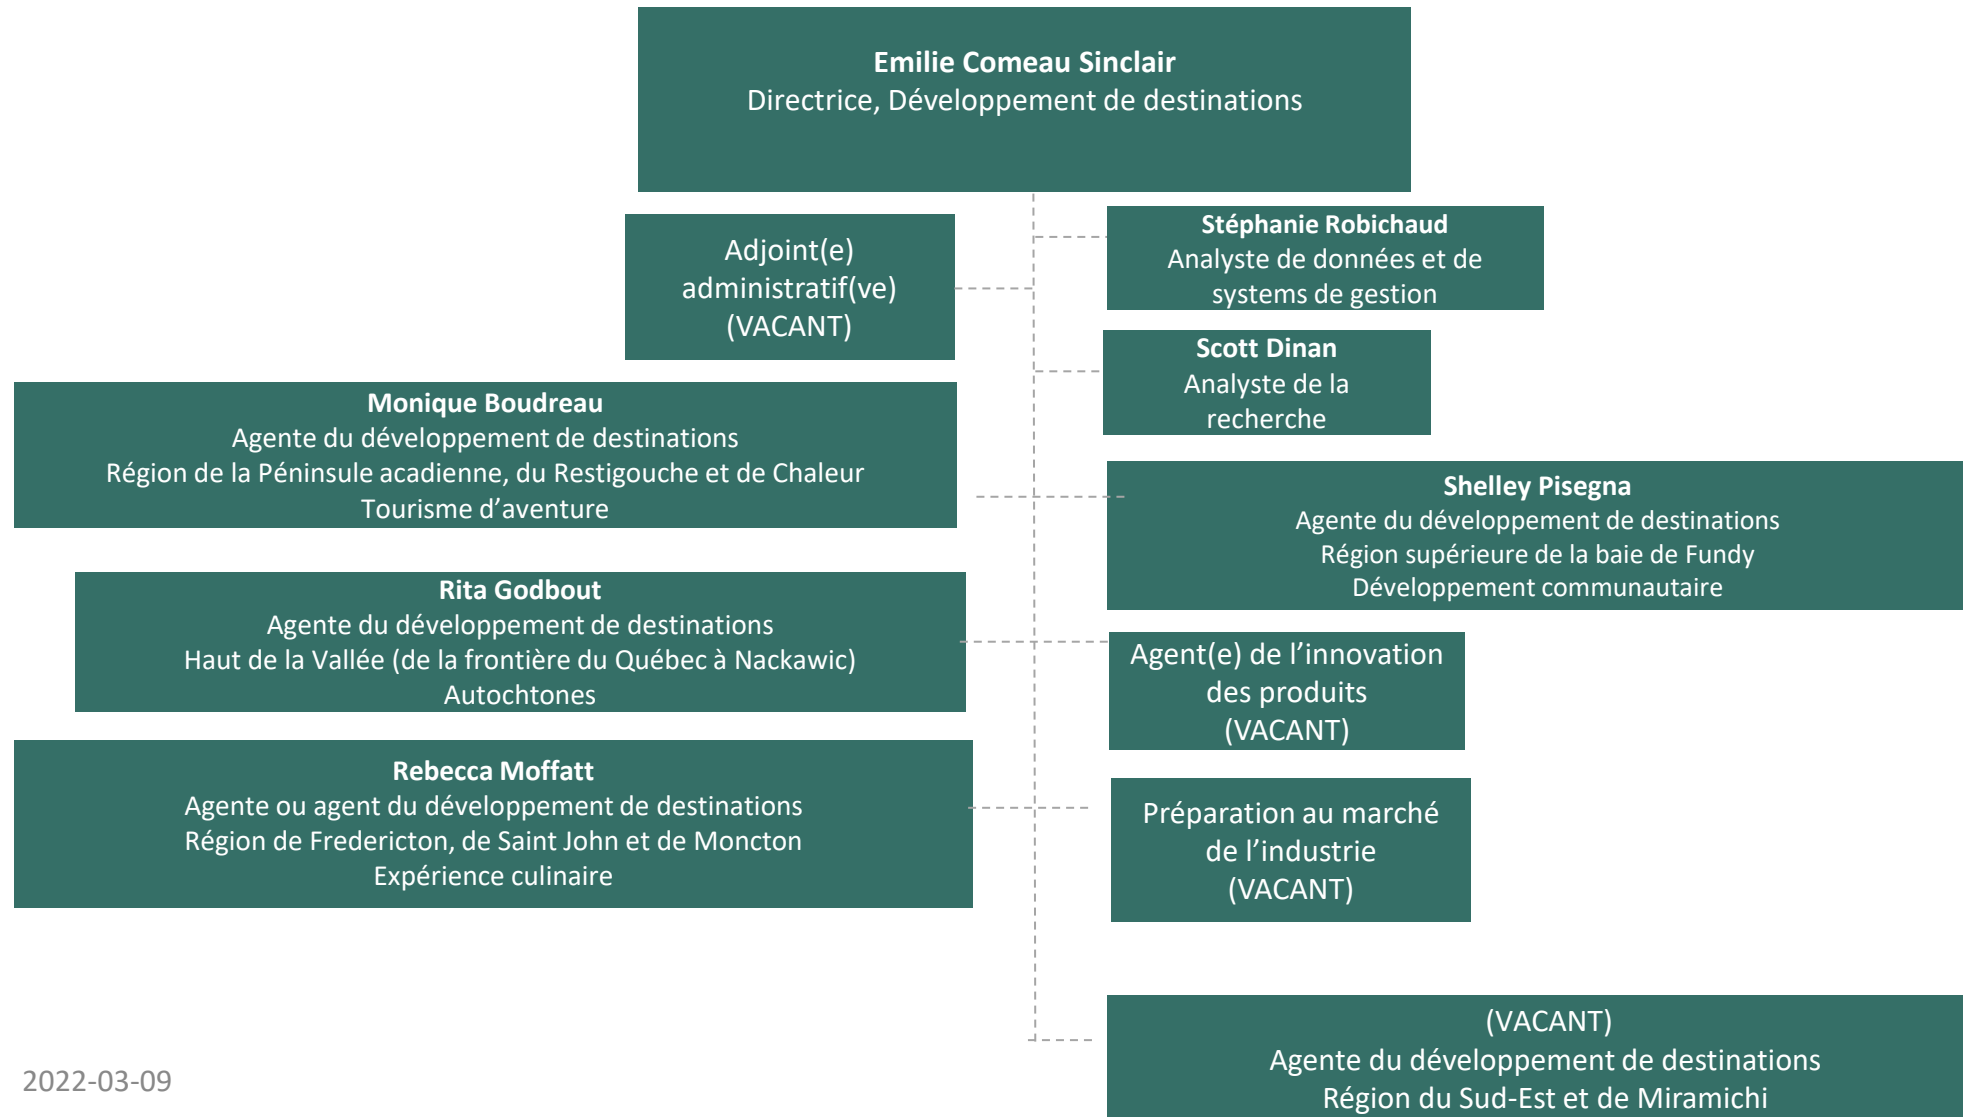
**Emilie Comeau Sinclair**
Directrice, Développement de destinations

Adjoint(e) administratif(ve) (VACANT)

**Stéphanie Robichaud**
Analyste de données et de systems de gestion

**Scott Dinan**
Analyste de la recherche

**Monique Boudreau**
Agente du développement de destinations
Région de la Péninsule acadienne, du Restigouche et de Chaleur
Tourisme d’aventure

**Shelley Pisegna**
Agente du développement de destinations
Région supérieure de la baie de Fundy
Développement communautaire

**Rita Godbout**
Agente du développement de destinations
Haut de la Vallée (de la frontière du Québec à Nackawic)
Autochtones

Agent(e) de l’innovation des produits (VACANT)

**Rebecca Moffatt**
Agente ou agent du développement de destinations
Région de Fredericton, de Saint John et de Moncton
Expérience culinaire

Préparation au marché de l’industrie (VACANT)

(VACANT)
Agente du développement de destinations
Région du Sud-Est et de Miramichi

2022-03-09